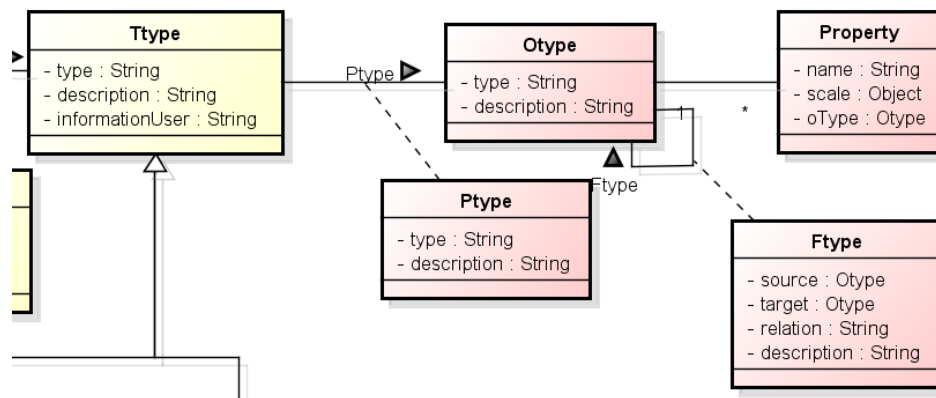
Ttype
- type : String
- description : String
- informationUser : String

Ptype

Otype
- type : String
- description : String

1

*

Property
- name : String
- scale : Object
- oType : Otype

Ftype

Ptype
- type : String
- description : String

Ftype
- source : Otype
- target : Otype
- relation : String
- description : String